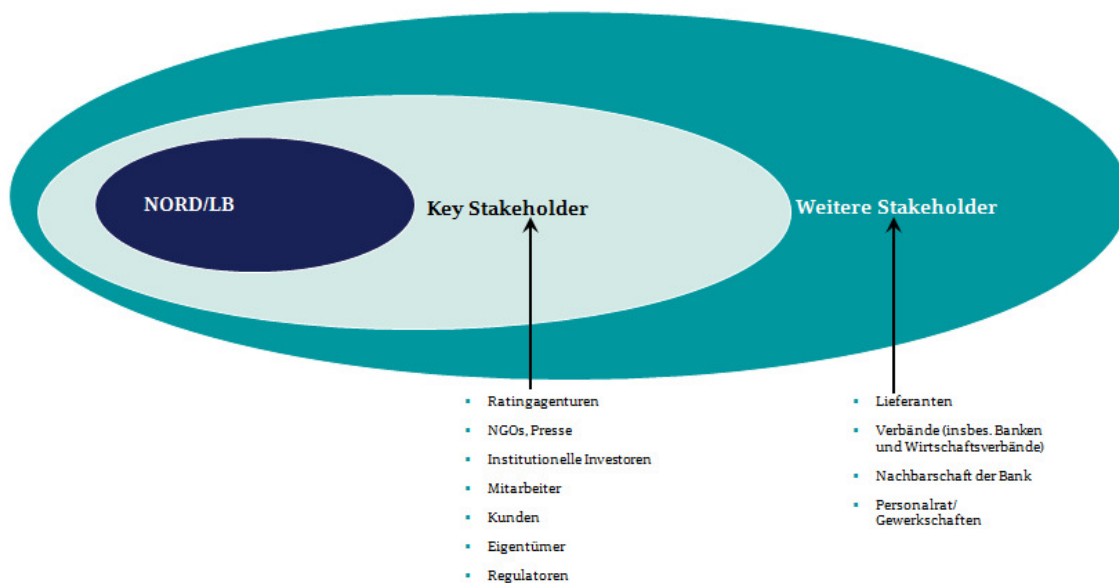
NORD/LB

Key Stakeholder

Weitere Stakeholder

- Ratingagenturen
- NGOs, Presse
- Institutionelle Investoren
- Mitarbeiter
- Kunden
- Eigentümer
- Regulatoren

- Lieferanten
- Verbände (insbes. Banken und Wirtschaftsverbände)
- Nachbarschaft der Bank
- Personalrat/ Gewerkschaften